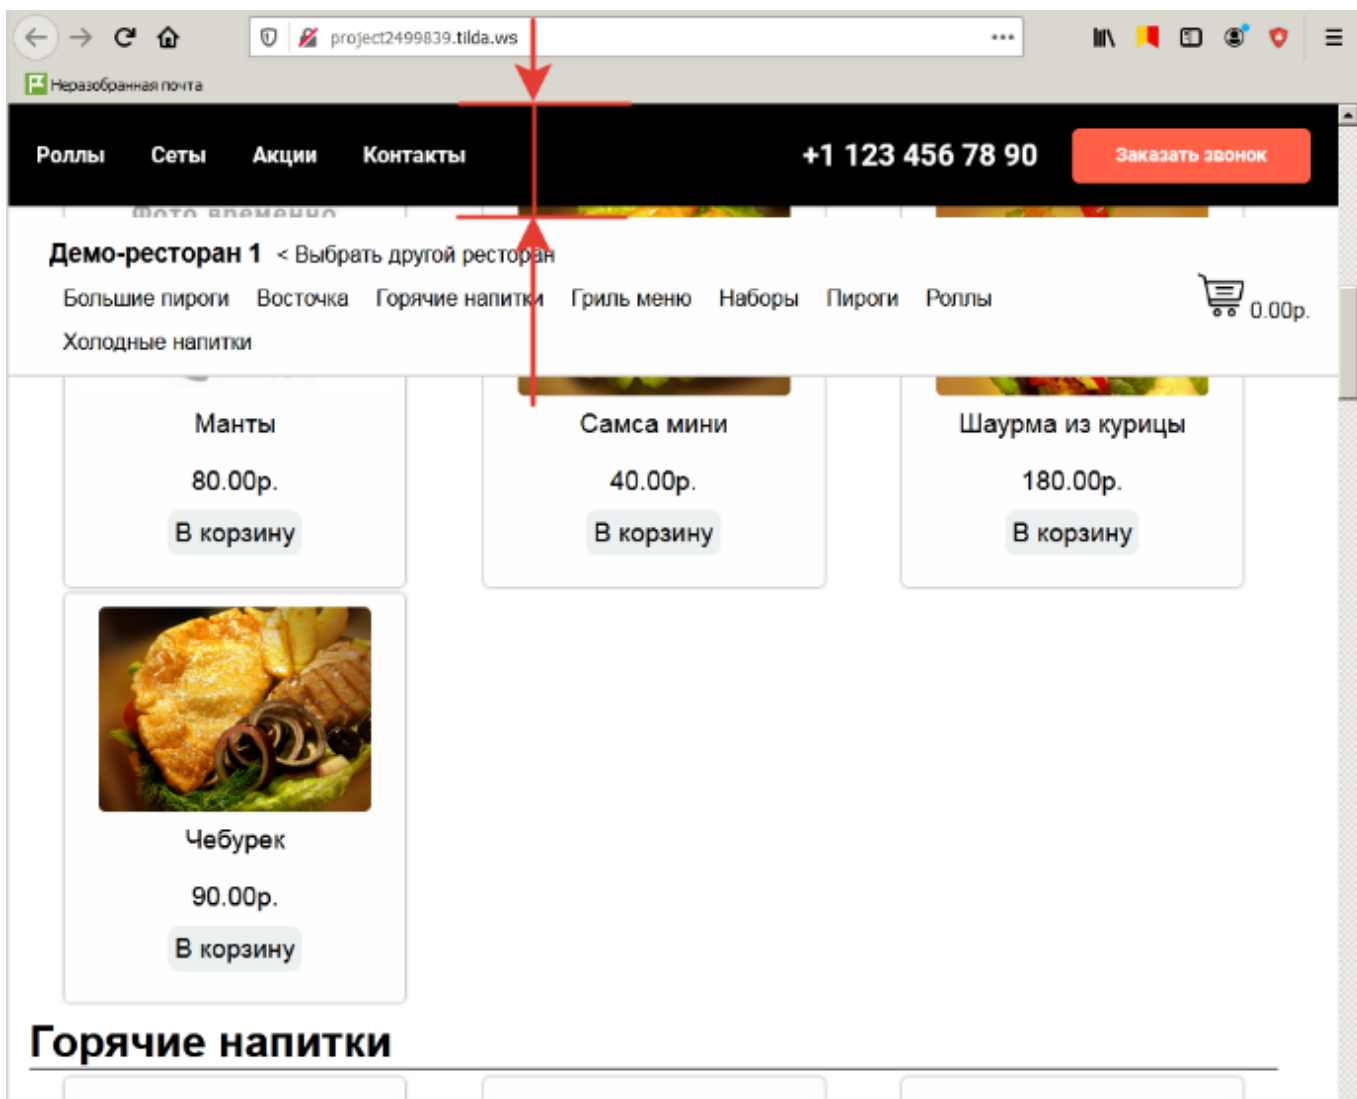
project2499839.tilda.ws

Неразобранная почта

Роллы Сеты Акции Контакты

+1 123 456 78 90

Заказать звонок

Фото временно

Демо-ресторан 1 < Выбрать другой ресторан

Большие пироги Восточка Горячие напитки Гриль меню Наборы Пироги Роллы

Холодные напитки

0.00р.

Манты

80.00р.

В корзину

Самса мини

40.00р.

В корзину

Шаурма из курицы

180.00р.

В корзину

Чебурек

90.00р.

В корзину

Горячие напитки